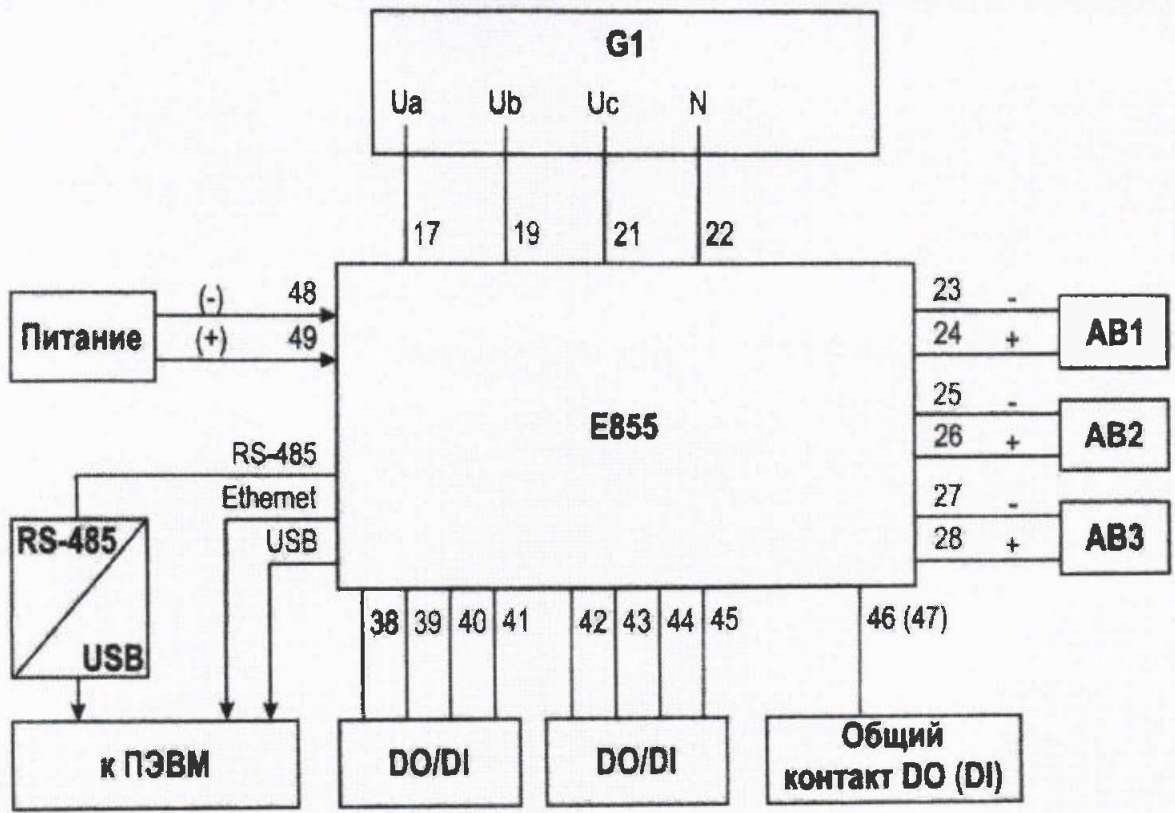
G1

Ua Ub Uc N

17 19 21 22

Питание

(-) 48
(+) 49

E855

23 -
24 +
AB1

25 -
26 +
AB2

27 -
28 +
AB3

RS-485
Ethernet
USB

RS-485
USB

38 39 40 41 42 43 44 45 46 (47)

к ПЭВМ

DO/DI

DO/DI

Общий контакт DO (DI)